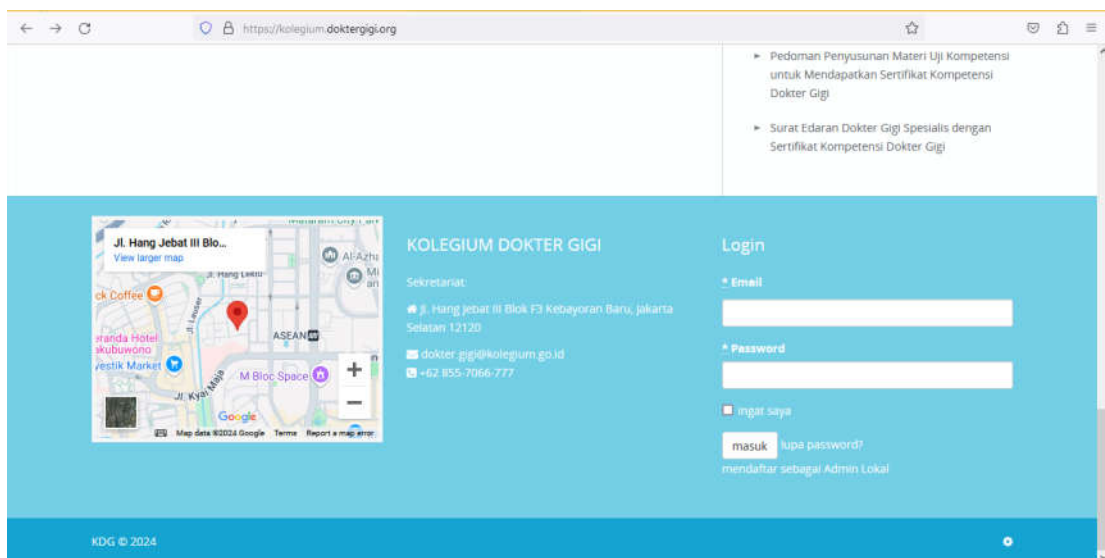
https://kolegium.doktergigi.org

Pedoman Penyusunan Materi Uji Kompetensi untuk Mendapatkan Sertifikat Kompetensi Dokter Gigi

Surat Edaran Dokter Gigi Spesialis dengan Sertifikat Kompetensi Dokter Gigi

Jl. Hang Jebat III Blo...
View larger map
Al-Azhar
Jl. Hang Lekiu
ck Coffee
eranda Hotel akubuwono
vestik Market
ASEAN
M Bloc Space
Jl. Kyai Maja
Google
Map data ©2024 Google Terms Report a map error

KOLEGIUM DOKTER GIGI

Sekretariat:

Jl. Hang Jebat III Blok F3 Kebayoran Baru, Jakarta Selatan 12120

dokter.gigi@kolegium.go.id
+62 855-7066-777

Login

* Email

* Password

ingat saya

masuk lupa password?

mendaftar sebagai Admin Lokal

KDG © 2024